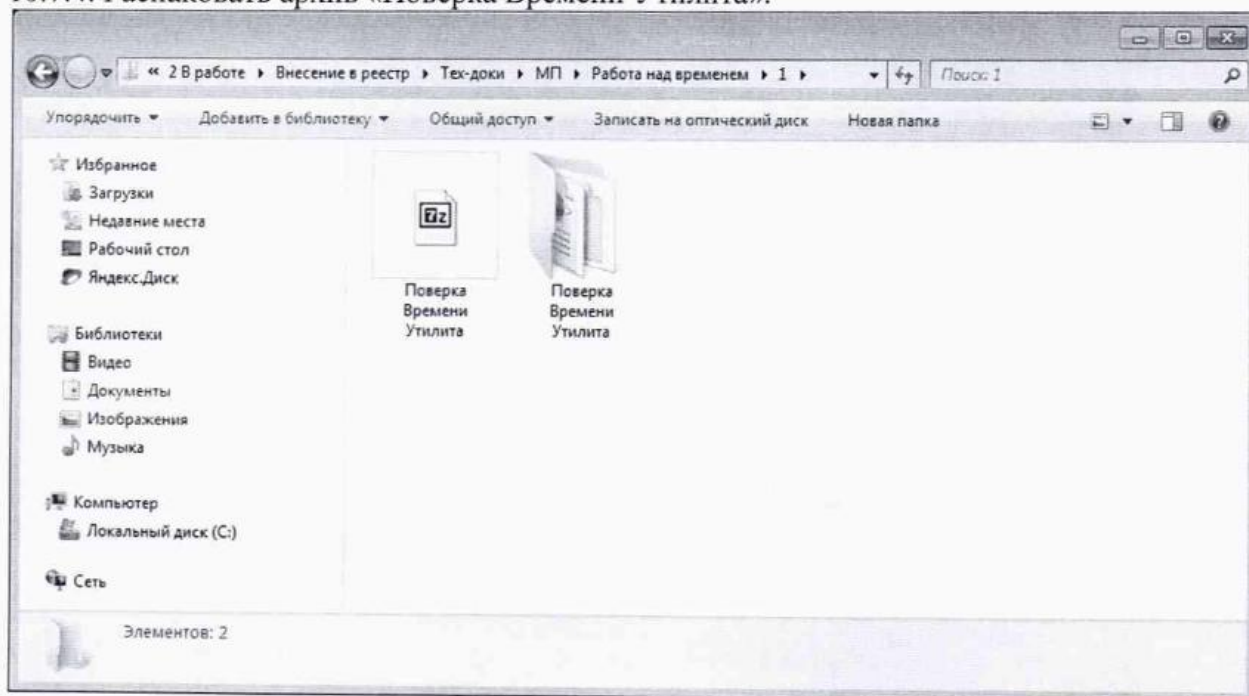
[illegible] Распаковать архив «Поверка Времени Утилита».

« 2 В работе ▸ Внесение в реестр ▸ Тех-доки ▸ МП ▸ Работа над временем ▸ 1 ▸

Поиск: 1

Упорядочить ▾ Добавить в библиотеку ▾ Общий доступ ▾ Записать на оптический диск Новая папка

Избранное
Загрузки
Недавние места
Рабочий стол
Яндекс.Диск

Библиотеки
Видео
Документы
Изображения
Музыка

Компьютер
Локальный диск (C:)

Сеть

Поверка Времени Утилита

Поверка Времени Утилита

Элементов: 2